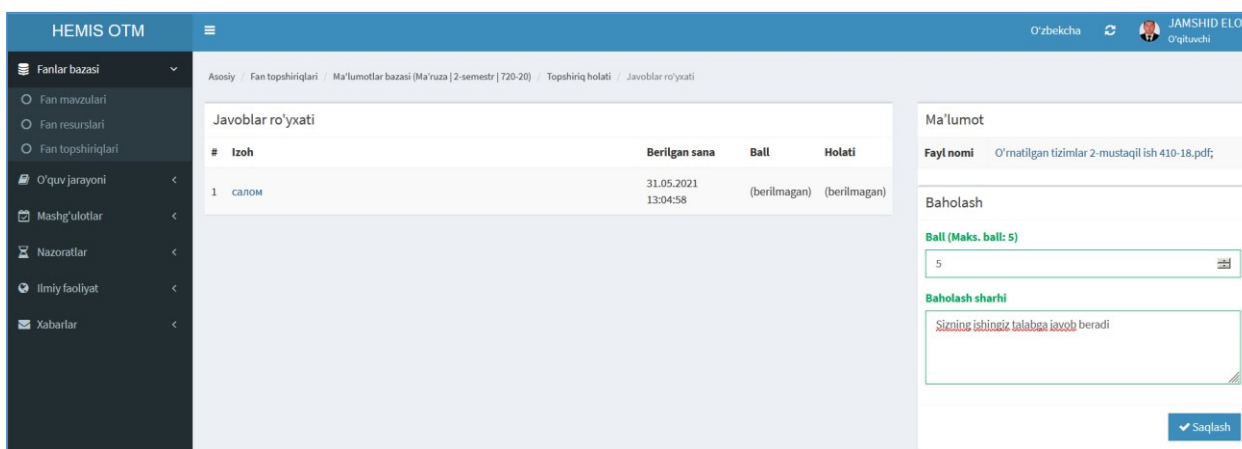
HEMIS OTM

O'zbekcha

JAMSHID ELO
O'qituvchi

Fanlar bazasi
Fan mavzulari
Fan resurslari
Fan topshiriqlari
O'quv jarayoni
Mashg'ulotlar
Nazoratlar
Ilmiy faoliyat
Xabarlar

Asosiy / Fan topshiriqlari / Ma'lumotlar bazasi (Ma'ruza | 2-semestr | 720-20) / Topshiriq holati / Javoblar ro'yxati

Javoblar ro'yxati

| # | Izoh | Berilgan sana | Ball | Holati |
|---|---|---|---|---|
| 1 | салом | 31.05.2021 13:04:58 | (berilmagan) | (berilmagan) |

Ma'lumot

Fayl nomi O'rnatilgan tizimlar 2-mustaqil ish 410-18.pdf;

Baholash

Ball (Maks. ball: 5)

5

Baholash sharhi

Sizning ishingiz talabga javob beradi

Saqlash